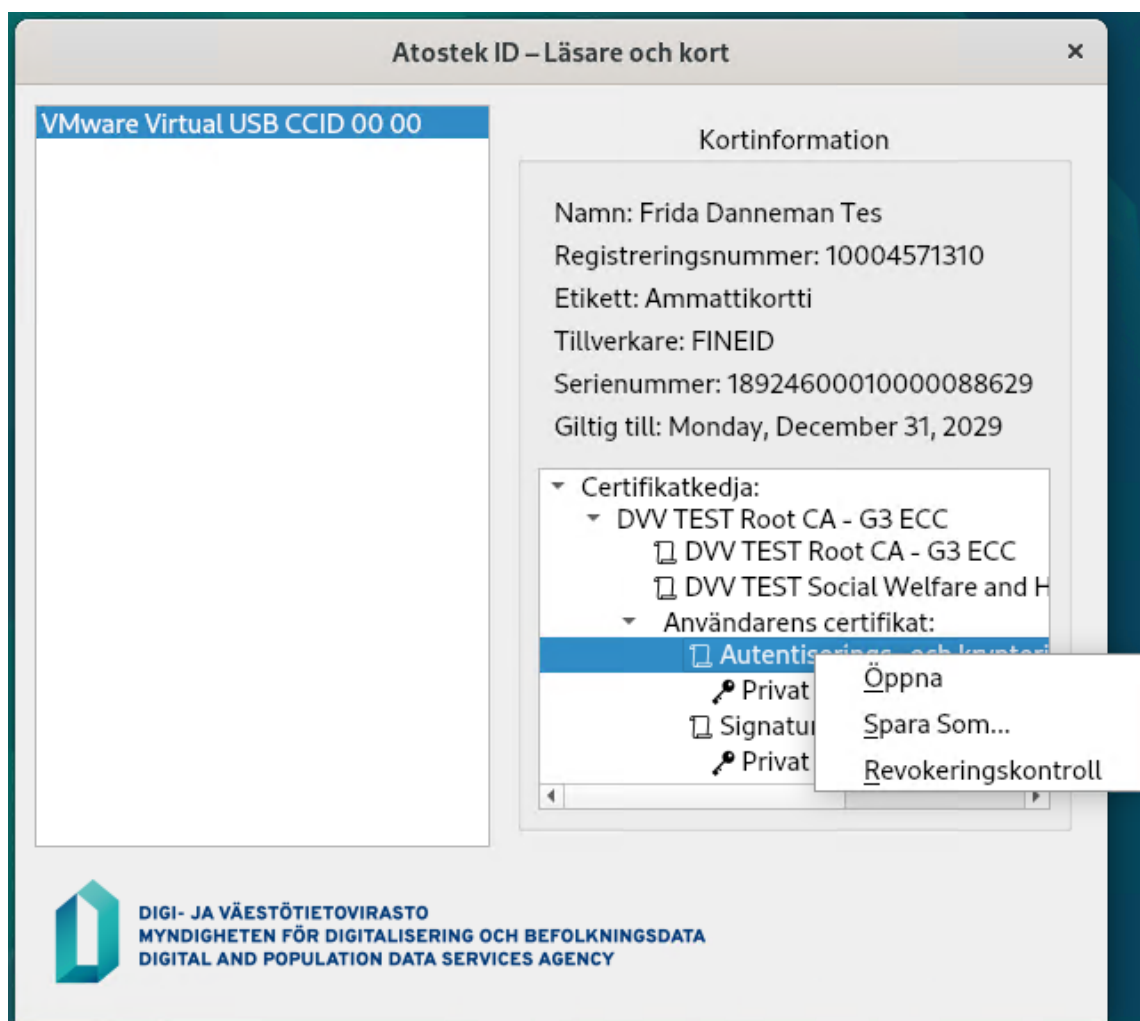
Atostek ID – Läsare och kort

×

VMware Virtual USB CCID 00 00

Kortinformation

Namn: Frida Danneman Tes

Registreringsnummer: 10004571310

Etikett: Ammattikortti

Tillverkare: FINEID

Serienummer: 18924600010000088629

Giltig till: Monday, December 31, 2029

Certifikatkedja:
DVV TEST Root CA - G3 ECC
DVV TEST Root CA - G3 ECC
DVV TEST Social Welfare and H
Användarens certifikat:
Autentiserings - och krypteri
Privat
Signatur
Privat

Öppna
Spara Som...
Revokeringskontroll

DIGI- JA VÄESTÖTIETOVIRASTO
MYNDIGHETEN FÖR DIGITALISERING OCH BEFOLKNINGSDATA
DIGITAL AND POPULATION DATA SERVICES AGENCY